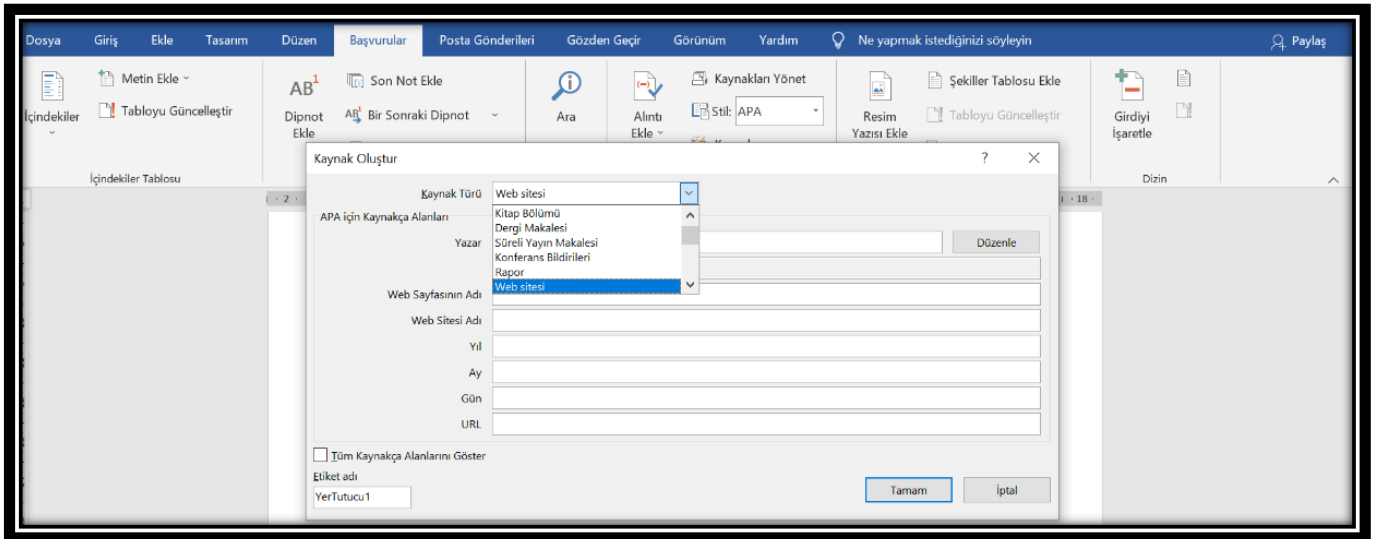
Dosya Giriş Ekle Tasarım Düzen Başvurular Posta Gönderileri Gözden Geçir Görünüm Yardım Ne yapmak istediğinizi söyleyin Paylaş

İçindekiler
Metin Ekle
Tabloyu Güncelleştir
İçindekiler Tablosu

$AB^1$
Dipnot Ekle
Son Not Ekle
Bir Sonraki Dipnot

Ara

Alıntı Ekle
Kaynakları Yönet
Stil: APA

Resim Yazısı Ekle
Şekiller Tablosu Ekle
Tabloyu Güncelleştir

Girdiyi İşaretle
Dizin

· 2 · · 18 ·

Kaynak Oluştur ? ✕

Kaynak Türü Web sitesi

APA için Kaynakça Alanları

Kitap Bölümü
Dergi Makalesi
Süreli Yayın Makalesi
Konferans Bildirileri
Rapor
Web sitesi

Yazar Düzenle

Web Sayfasının Adı
Web Sitesi Adı
Yıl
Ay
Gün
URL

Tüm Kaynakça Alanlarını Göster

Etiket adı
YerTutucu1

Tamam İptal